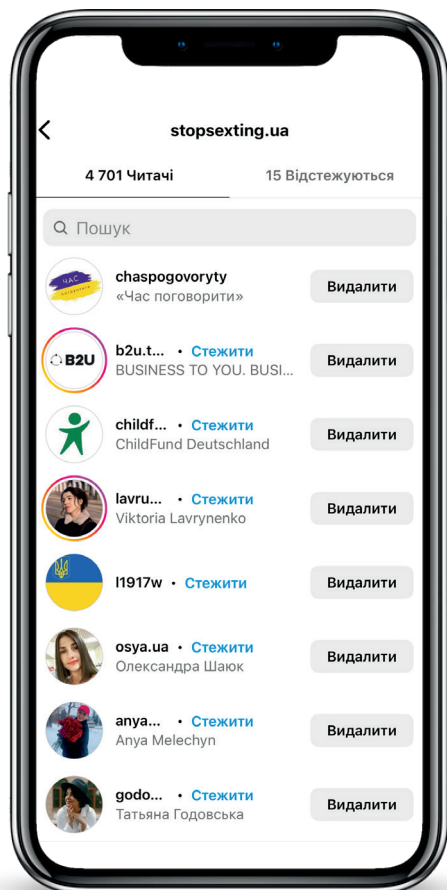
stopsexting.ua

4 701 Читачі

15 Відстежуються

Пошук

ЧАС ПОГОВОРИТИ

chaspogovoryty
«Час поговорити»
Видалити

B2U

b2u.t... • Стежити
BUSINESS TO YOU. BUSI...
Видалити

childf... • Стежити
ChildFund Deutschland
Видалити

lavru... • Стежити
Viktoria Lavrynenko
Видалити

l1917w • Стежити
Видалити

osya.ua • Стежити
Олександра Шаюк
Видалити

anya... • Стежити
Anya Melechyn
Видалити

godo... • Стежити
Татьяна Годовська
Видалити